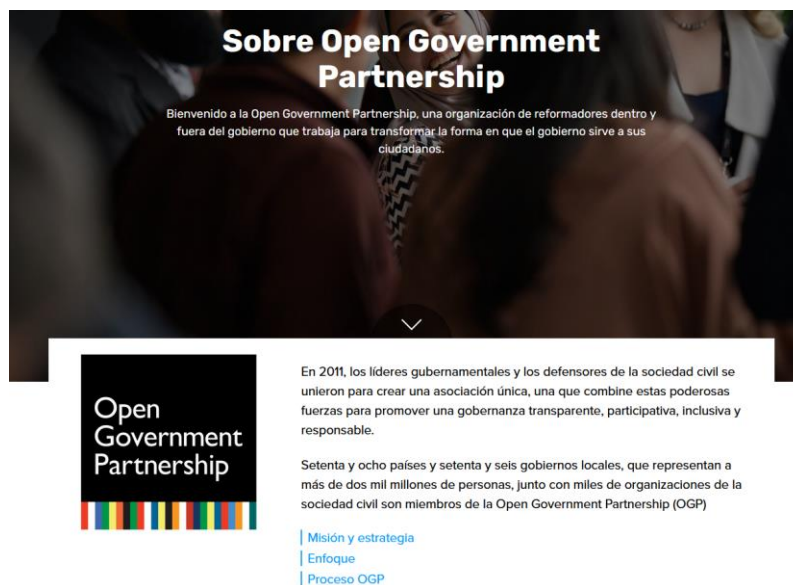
Sobre Open Government Partnership

Bienvenido a la Open Government Partnership, una organización de reformadores dentro y fuera del gobierno que trabaja para transformar la forma en que el gobierno sirve a sus ciudadanos.

Open Government Partnership

En 2011, los líderes gubernamentales y los defensores de la sociedad civil se unieron para crear una asociación única, una que combine estas poderosas fuerzas para promover una gobernanza transparente, participativa, inclusiva y responsable.

Setenta y ocho países y setenta y seis gobiernos locales, que representan a más de dos mil millones de personas, junto con miles de organizaciones de la sociedad civil son miembros de la Open Government Partnership (OGP)

Misión y estrategia
Enfoque
Proceso OGP